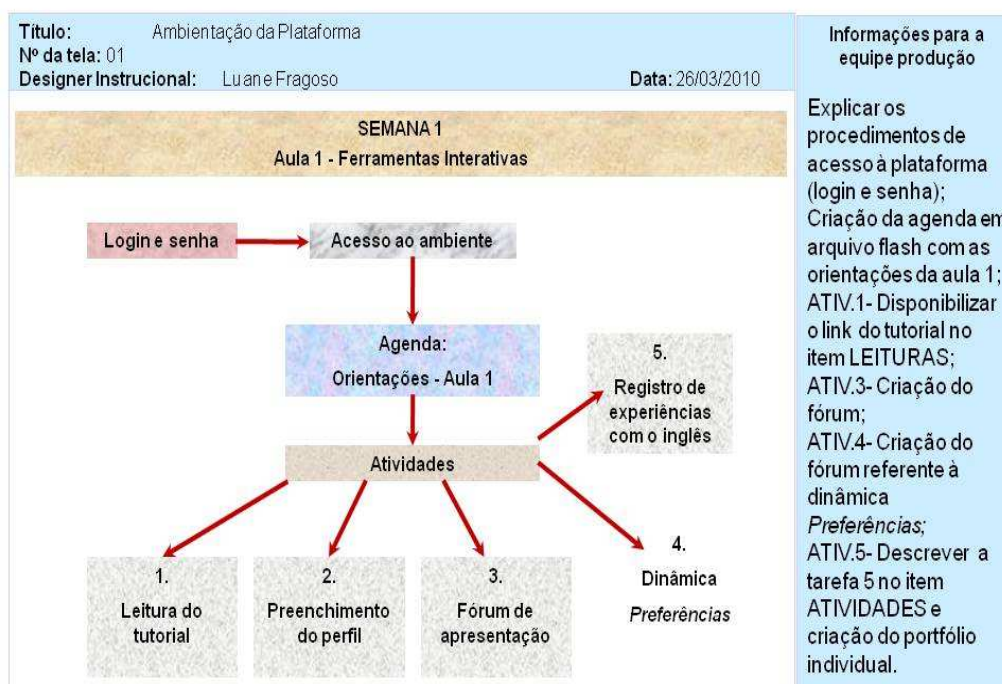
Título: Ambientação da Plataforma
Nº da tela: 01
Designer Instrucional: Luane Fragoso
Data: 26/03/2010

SEMANA 1
Aula 1 - Ferramentas Interativas

Login e senha

Acesso ao ambiente

Agenda:
Orientações - Aula 1

5.
Registro de experiências com o inglês

Atividades

1.
Leitura do tutorial

2.
Preenchimento do perfil

3.
Fórum de apresentação

4.
Dinâmica
*Preferências*

Informações para a equipe produção

Explicar os procedimentos de acesso à plataforma (login e senha);
Criação da agenda em arquivo flash com as orientações da aula 1;
ATIV.1- Disponibilizar o link do tutorial no item LEITURAS;
ATIV.3- Criação do fórum;
ATIV.4- Criação do fórum referente à dinâmica *Preferências;*
ATIV.5- Descrever a tarefa 5 no item ATIVIDADES e criação do portfólio individual.